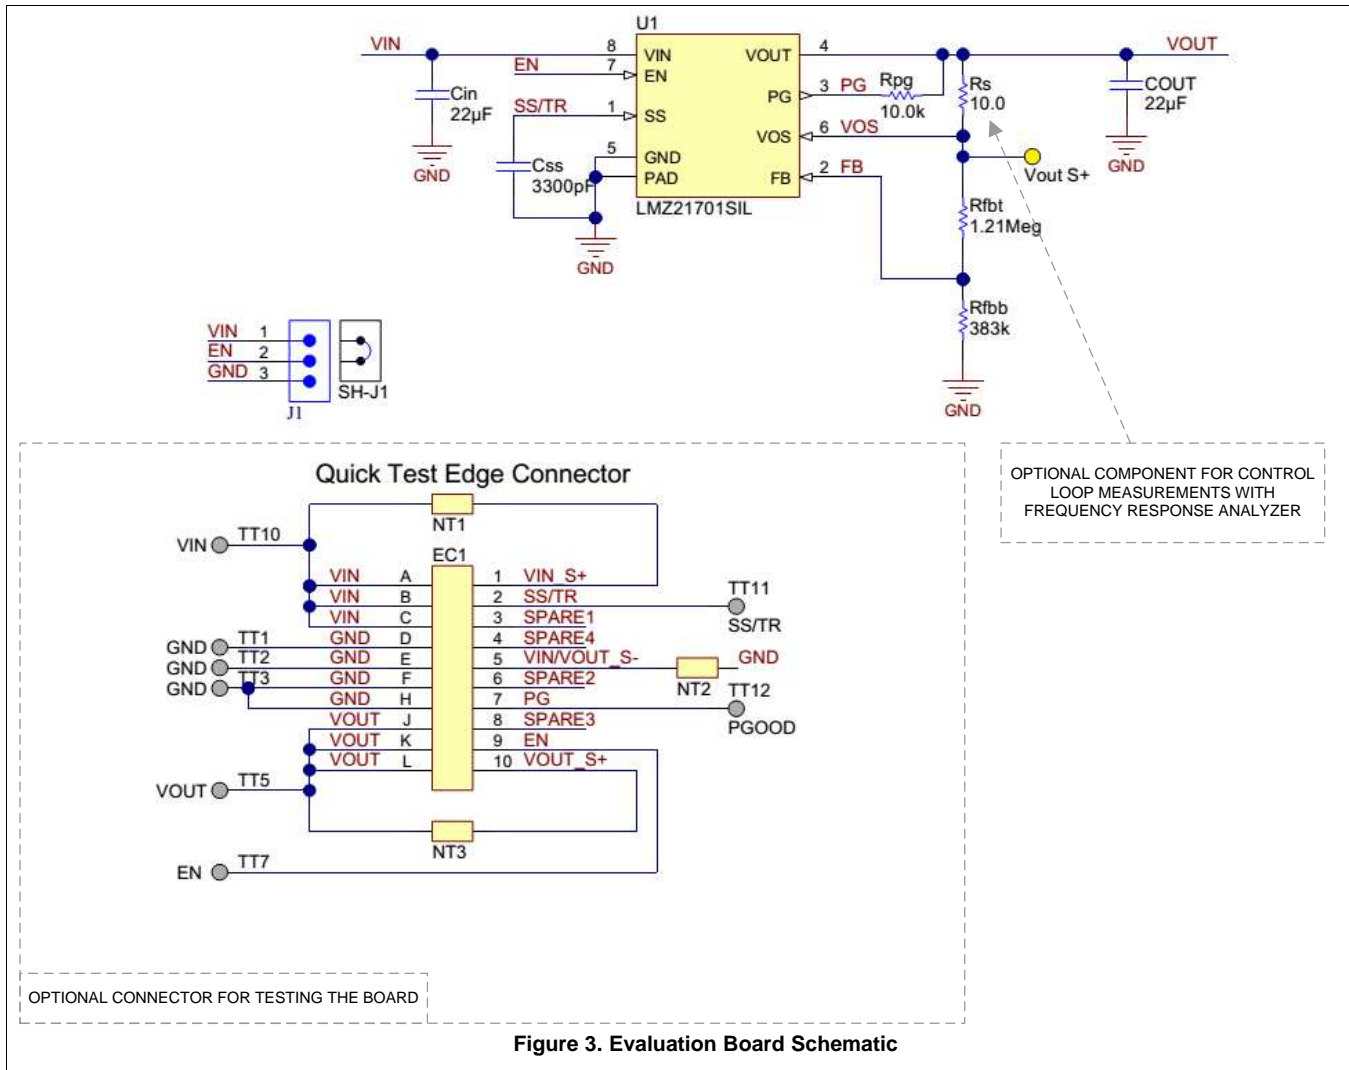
U1

VIN
8
VIN
VOUT
4
VOUT
EN
7
EN
Cin
22µF
PG
3
PG
Rpg
10.0k
Rs
10.0
COUT
22µF
SS/TR
1
SS
VOS
6
VOS
GND
GND
Css
3300pF
5
GND
PAD
FB
2
FB
Vout S+
LMZ21701SIL
Rfbt
1.21Meg
GND
Rfbb
383k
GND

VIN 1
EN 2
GND 3
J1
SH-J1

Quick Test Edge Connector

NT1
VIN TT10
EC1
VIN A 1 VIN_S+
VIN B 2 SS/TR
TT11
VIN C 3 SPARE1
SS/TR
GND TT1 GND D 4 SPARE4
GND TT2 GND E 5 VIN/VOUT_S-
GND
GND TT3 GND F 6 SPARE2
NT2 TT12
GND H 7 PG
VOUT J 8 SPARE3
PGOOD
VOUT K 9 EN
VOUT L 10 VOUT_S+
VOUT TT5
NT3
EN TT7

OPTIONAL COMPONENT FOR CONTROL LOOP MEASUREMENTS WITH FREQUENCY RESPONSE ANALYZER

OPTIONAL CONNECTOR FOR TESTING THE BOARD

Figure 3. Evaluation Board Schematic